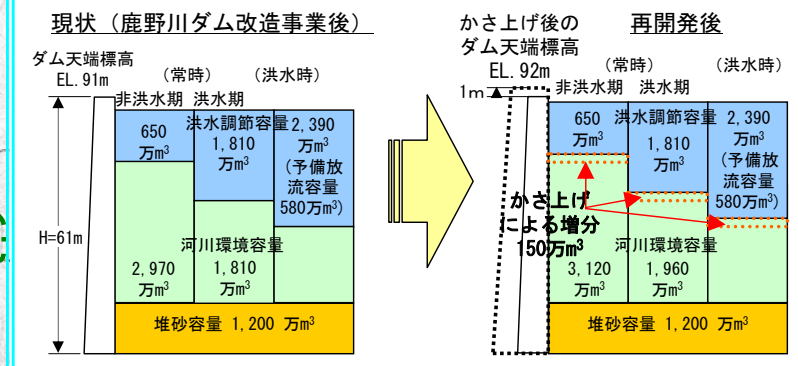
現状（鹿野川ダム改造事業後）

ダム天端標高
EL. 91m

（常時）　（洪水時）

非洪水期　洪水期

650 万$m^3$

洪水調節容量 1,810 万$m^3$

2,390 万$m^3$ (予備放流容量 580万$m^3$)

H=61m

河川環境容量

2,970 万$m^3$

1,810 万$m^3$

堆砂容量 1,200 万$m^3$

かさ上げ後の
ダム天端標高
EL. 92m

再開発後

1m

（常時）　（洪水時）

非洪水期　洪水期

650 万$m^3$

洪水調節容量 1,810 万$m^3$

2,390 万$m^3$ (予備放流容量 580万$m^3$)

かさ上げによる増分 150万$m^3$

河川環境容量

3,120 万$m^3$

1,960 万$m^3$

堆砂容量 1,200 万$m^3$